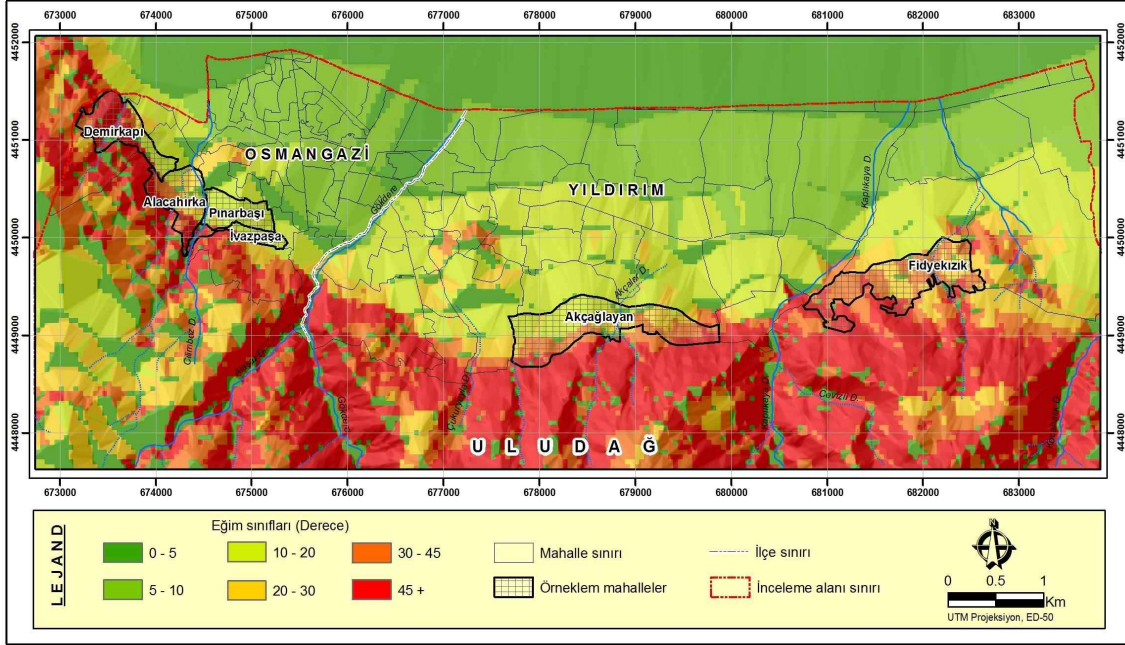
673000 674000 675000 676000 677000 678000 679000 680000 681000 682000 683000

4452000 4451000 4450000 4449000 4448000

4452000 4451000 4450000 4449000 4448000

Demirkapı

OSMANGAZİ

Alacahırka

Pınarbaşı

İvazpaşa

Gökdere

YILDIRIM

Kaplıkaya D.

Fidyekızık

Akçağlayan

Akçalar D.

Cilimboz D.

Çevizli D.

U L U D A Ğ

673000 674000 675000 676000 677000 678000 679000 680000 681000 682000 683000

LEJAND

Eğim sınıfları (Derece)

0 - 5

5 - 10

10 - 20

20 - 30

30 - 45

45 +

Mahalle sınırı

Örneklem mahalleler

İlçe sınırı

İnceleme alanı sınırı

0 0.5 1 Km

UTM Projeksiyon, ED-50